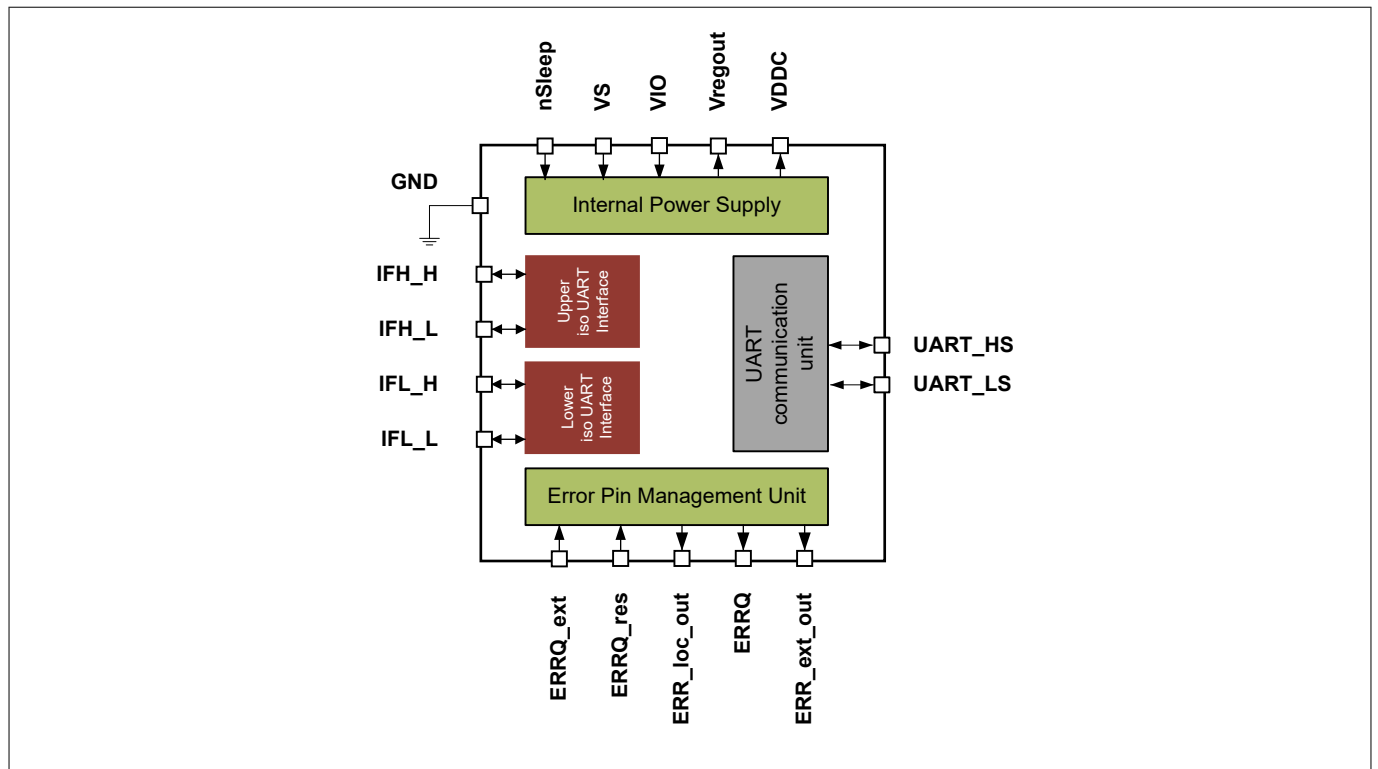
nSleep
VS
VIO
Vregout
VDDC

GND

Internal Power Supply

IFH_H
IFH_L
IFL_H
IFL_L

Upper iso UART Interface

Lower iso UART Interface

UART communication unit

UART_HS
UART_LS

Error Pin Management Unit

ERRQ_ext
ERRQ_res
ERR_loc_out
ERRQ
ERR_ext_out